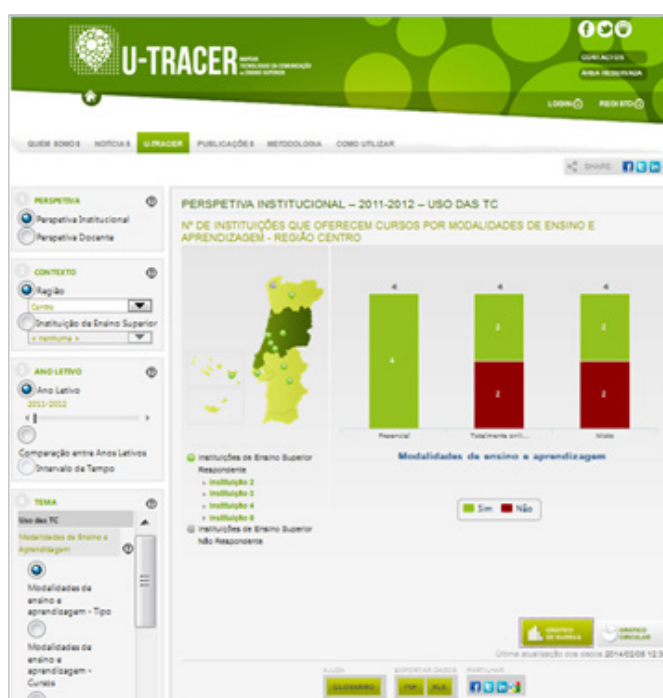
U-TRACER

CONTACTOS
ÁREA RESERVADA

LOGIN
REGISTO

QUEM SOMOS NOTÍCIAS U-TRACER PUBLICAÇÕES METODOLOGIA COMO UTILIZAR

SHARE

PERSPETIVA
Perspetiva Institucional
Perspetiva Docente

CONTEXTO
Região
Centro
Instituição de Ensino Superior
« nenhuma »

ANO LETIVO
Ano Letivo
2011-2012
Comparação entre Anos Letivos
Intervalo de Tempo

TEMA
Uso das TC
Modalidades de Ensino e Aprendizagem
Modalidades de ensino e aprendizagem - Tipo
Modalidades de ensino e aprendizagem - Cursos

PERSPETIVA INSTITUCIONAL – 2011-2012 – USO DAS TC

Nº DE INSTITUIÇÕES QUE OFERECEM CURSOS POR MODALIDADES DE ENSINO E APRENDIZAGEM - REGIÃO CENTRO

Instituições de Ensino Superior Respondente
» Instituição 2
» Instituição 3
» Instituição 4
» Instituição 6
Instituições de Ensino Superior Não Respondente

4 4 4
4 2 2
2 2
Presencial Totalmente onli... Misto

Modalidades de ensino e aprendizagem

Sim Não

GRÁFICO DE BARRAS
GRÁFICO CIRCULAR

Última atualização dos dados 2014/02/08 12:3

AJUDA
GLOSSÁRIO
EXPORTAR DADOS
PDF XLS
PARTILHAR